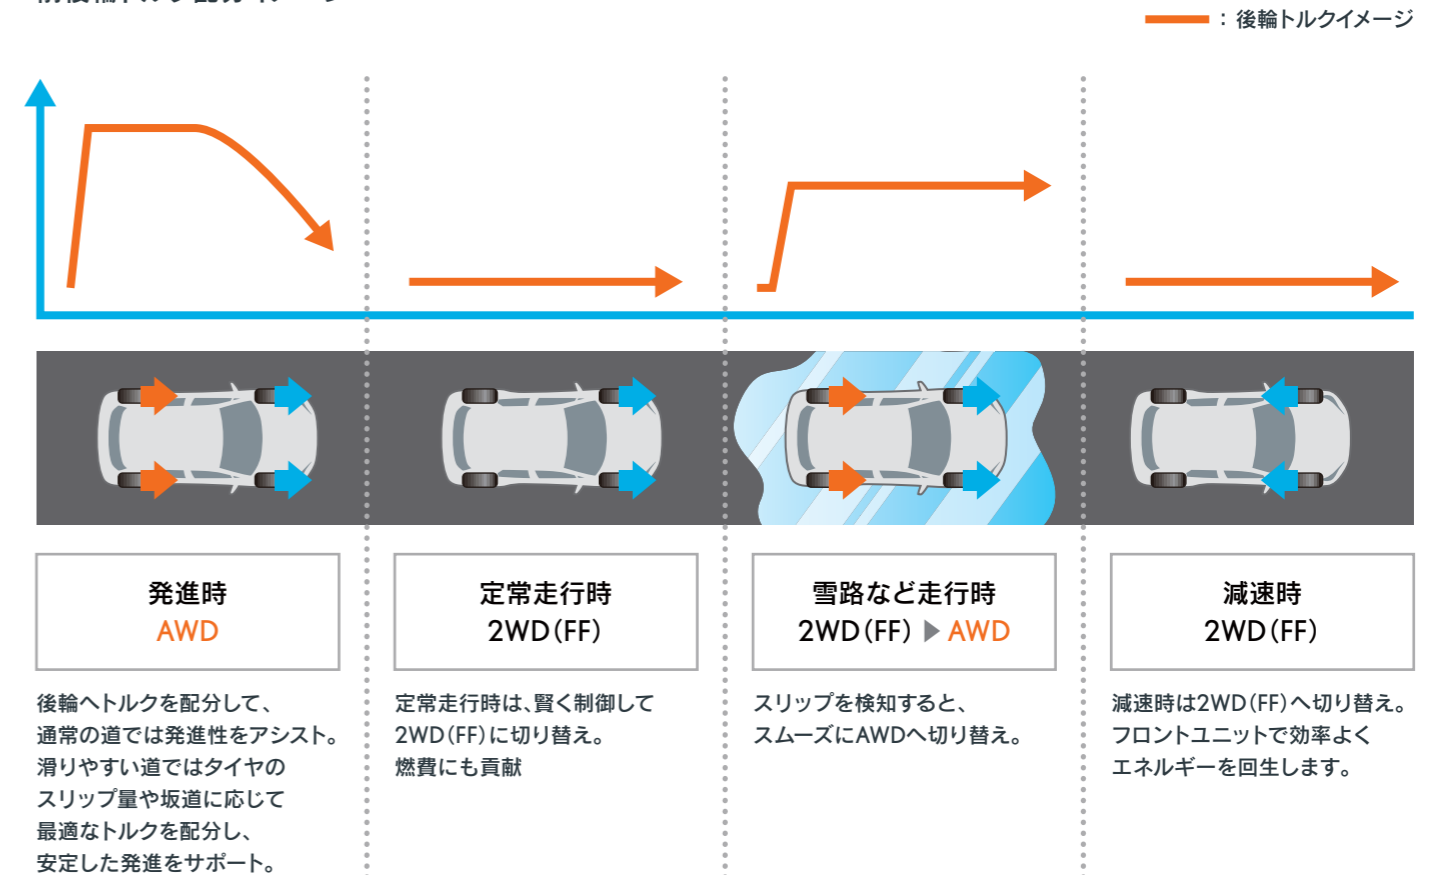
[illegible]

：後輪トルクイメージ

発進時
AWD

後輪へトルクを配分して、通常の道では発進性をアシスト。滑りやすい道ではタイヤのスリップ量や坂道に応じて最適なトルクを配分し、安定した発進をサポート。

定常走行時
2WD（FF）

定常走行時は、賢く制御して2WD（FF）に切り替え。燃費にも貢献

雪路など走行時
2WD（FF） ▶ AWD

スリップを検知すると、スムーズにAWDへ切り替え。

減速時
2WD（FF）

減速時は2WD（FF）へ切り替え。フロントユニットで効率よくエネルギーを回生します。